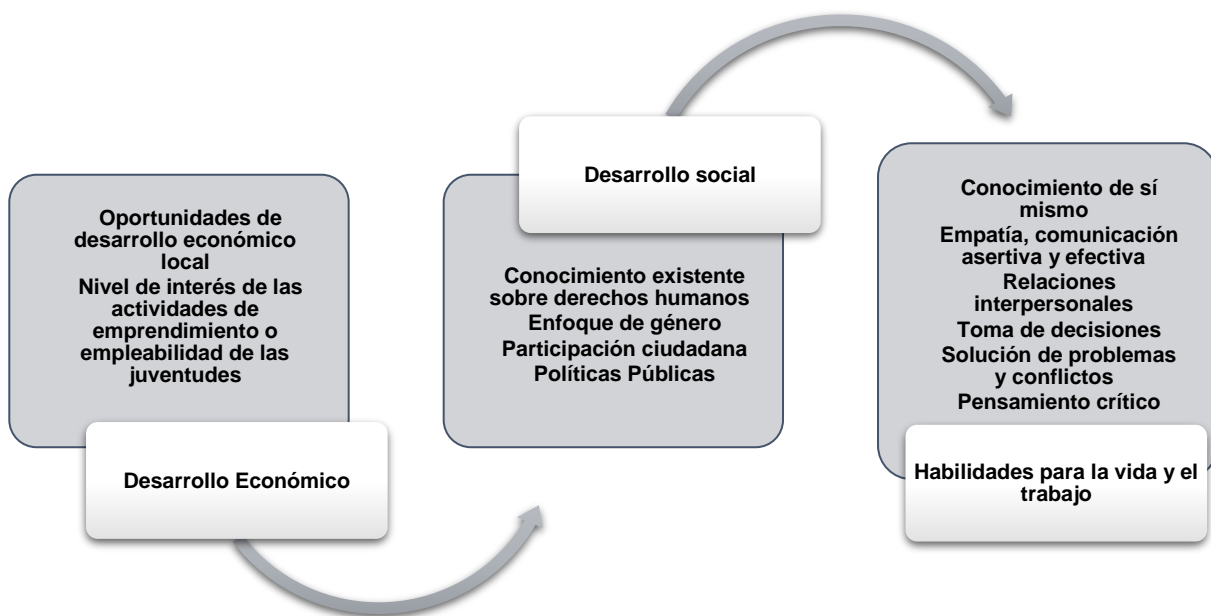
Oportunidades de desarrollo económico local
Nivel de interés de las actividades de emprendimiento o empleabilidad de las juventudes

Desarrollo Económico

Desarrollo social

Conocimiento existente sobre derechos humanos
Enfoque de género
Participación ciudadana
Políticas Públicas

Conocimiento de sí mismo
Empatía, comunicación asertiva y efectiva
Relaciones interpersonales
Toma de decisiones
Solución de problemas y conflictos
Pensamiento crítico

Habilidades para la vida y el trabajo